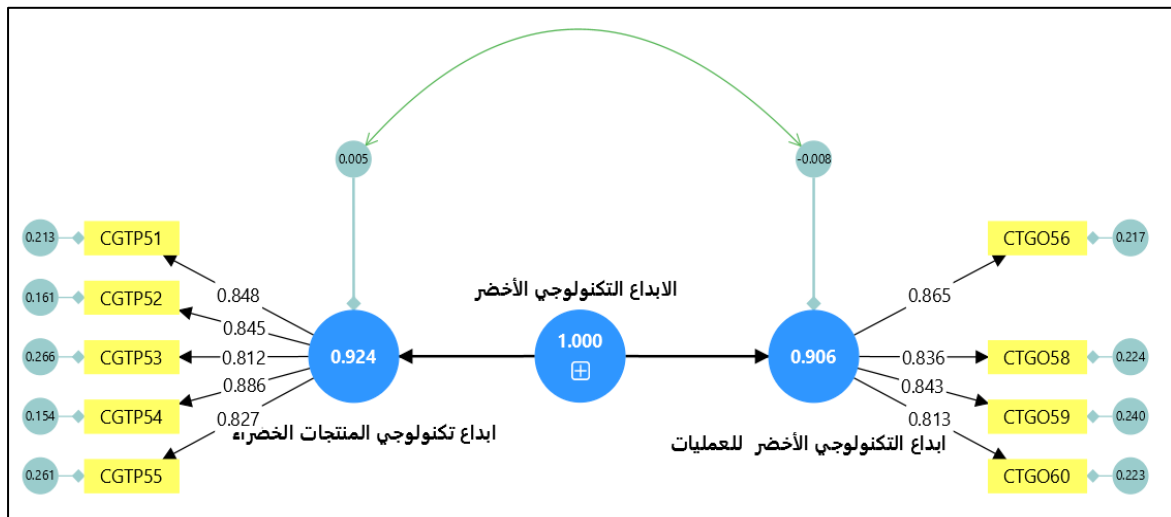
0.005

-0.008

0.213 CGTP51
0.161 CGTP52
0.266 CGTP53
0.154 CGTP54
0.261 CGTP55

0.848
0.845
0.812
0.886
0.827

0.924

ابداع تكنولوجي المنتجات الخضراء

الابداع التكنولوجي الأخضر

1.000

0.906

ابداع التكنولوجي الأخضر للعمليات

0.865
0.836
0.843
0.813

CTGO56 0.217
CTGO58 0.224
CTGO59 0.240
CTGO60 0.223